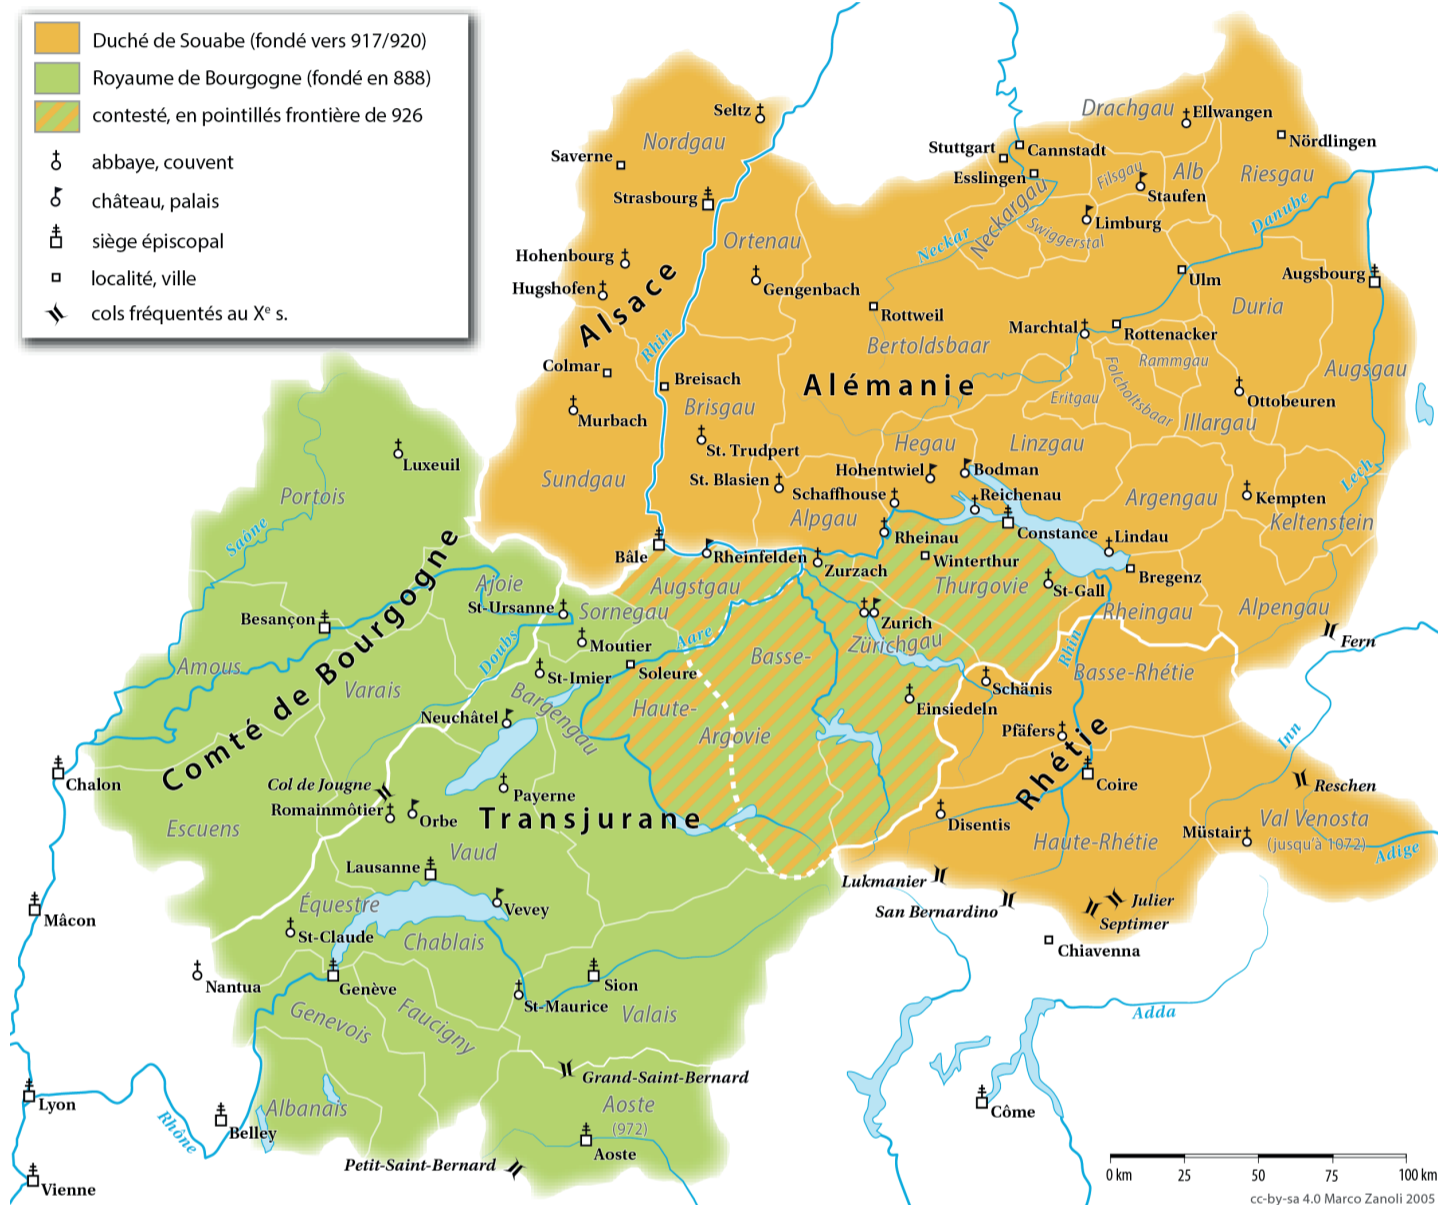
Duché de Souabe (fondé vers 917/920)
Royaume de Bourgogne (fondé en 888)
contesté, en pointillés frontière de 926
abbaye, couvent
château, palais
siège épiscopal
localité, ville
cols fréquentés au X$^e$ s.

Seltz
Saverne
Nordgau
Strasbourg
Drachgau
Ellwangen
Nördlingen
Stuttgart
Cannstadt
Esslingen
Filsgau
Alb
Staufen
Riesgau
Neckargau
Swiggerstal
Limburg
Neckar
Danube
Hohenbourg
Hugshofen
Alsace
Ortenau
Gengenbach
Rottweil
Ulm
Augsbourg
Marchtal
Rottenacker
Duria
Rhin
Bertoldsbaar
Rammgau
Colmar
Breisach
Alémanie
Folcholtsbaar
Augsgau
Murbach
Brisgau
Eritgau
Ottobeuren
St. Trudpert
Hegau
Linzgau
Illargau
Luxeuil
Sundgau
St. Blasien
Hohentwiel
Bodman
Schaffhouse
Reichenau
Argengau
Kempten
Portois
Alpgau
Lech
Keltenstein
Rheinau
Constance
Lindau
Saône
Bâle
Rheinfelden
Zurzach
Winterthur
Augstgau
Thurgovie
Bregenz
Ajoie
St-Ursanne
Sornegau
St-Gall
Zurich
Rheingau
Alpengau
Besançon
Moutier
Aare
Zürichgau
Fern
Doubs
Basse-
Comté de Bourgogne
Amous
St-Imier
Soleure
Schänis
Basse-Rhétie
Varais
Bargengau
Haute-
Einsiedeln
Neuchâtel
Argovie
Pfäfers
Inn
Rhétie
Chalon
Col de Jougne
Payerne
Coire
Reschen
Romainmôtier
Orbe
Transjurane
Disentis
Escuens
Vaud
Haute-Rhétie
Müstair
Val Venosta
(jusqu'à 1072)
Adige
Lausanne
Lukmanier
Julier
San Bernardino
Septimer
Mâcon
Équestre
Vevey
St-Claude
Chablais
Chiavenna
Nantua
Sion
Genève
St-Maurice
Valais
Genevois
Faucigny
Adda
Grand-Saint-Bernard
Lyon
Albanais
Aoste
(972)
Côme
Rhône
Belley
Aoste
Petit-Saint-Bernard
Vienne
0 km
25
50
75
100 km
cc-by-sa 4.0 Marco Zanoli 2005